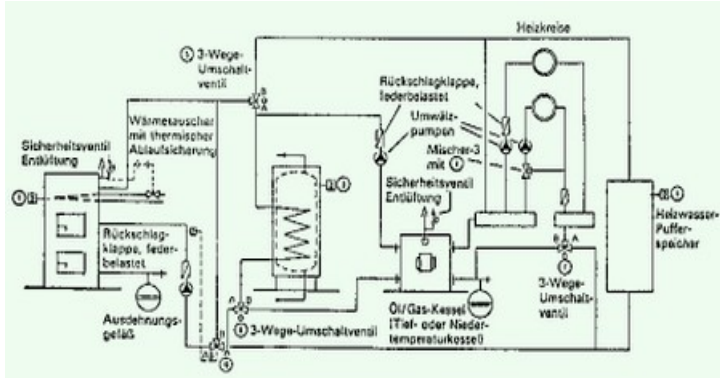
Heizkreise

5 3-Wege-Umschaltventil

Rückschlagklappe, federbelastet

Wärmetauscher mit thermischer Ablaufsicherung

Umwälzpumpen

Sicherheitsventil Entlüftung

Mischer-3 mit 6

Sicherheitsventil Entlüftung

2 3

Rückschlagklappe, federbelastet

Heizwasser-Pufferspeicher

4

3-Wege-Umschaltventil

Ausdehnungsgefäß

4 3-Wege-Umschaltventil

Öl/Gas-Kessel (Tief- oder Niedertemperaturkessel)

3